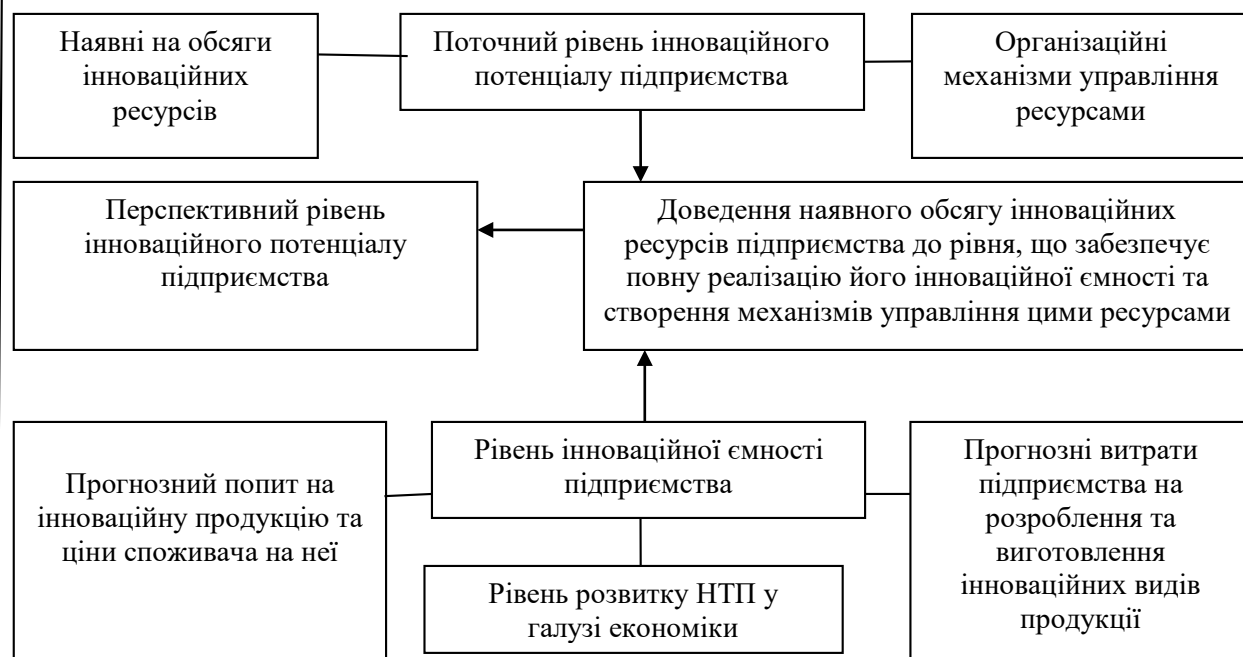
Наявні на обсяги інноваційних ресурсів

Поточний рівень інноваційного потенціалу підприємства

Організаційні механізми управління ресурсами

Перспективний рівень інноваційного потенціалу підприємства

Доведення наявного обсягу інноваційних ресурсів підприємства до рівня, що забезпечує повну реалізацію його інноваційної ємності та створення механізмів управління цими ресурсами

Прогнозний попит на інноваційну продукцію та ціни споживача на неї

Рівень інноваційної ємності підприємства

Прогнозні витрати підприємства на розроблення та виготовлення інноваційних видів продукції

Рівень розвитку НТП у галузі економіки